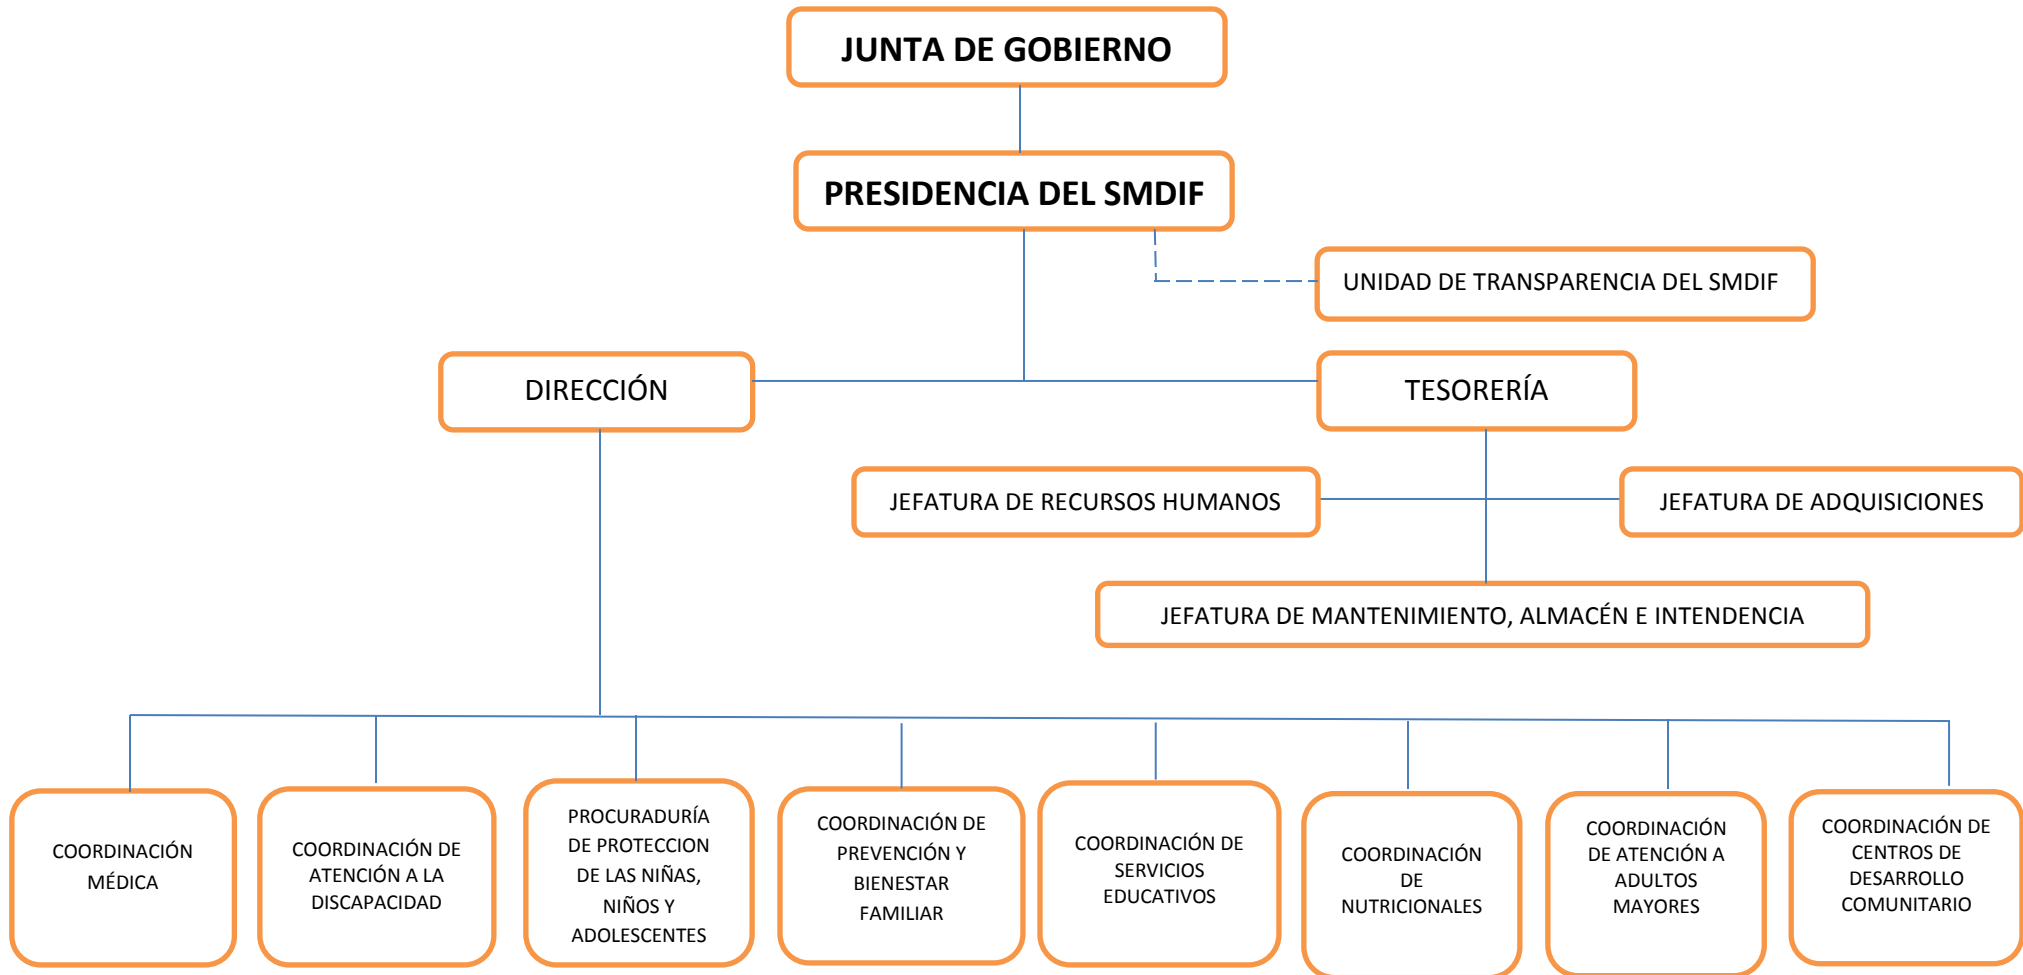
JUNTA DE GOBIERNO

PRESIDENCIA DEL SMDIF

UNIDAD DE TRANSPARENCIA DEL SMDIF

DIRECCIÓN

TESORERÍA

JEFATURA DE RECURSOS HUMANOS

JEFATURA DE ADQUISICIONES

JEFATURA DE MANTENIMIENTO, ALMACÉN E INTENDENCIA

COORDINACIÓN MÉDICA

COORDINACIÓN DE ATENCIÓN A LA DISCAPACIDAD

PROCURADURÍA DE PROTECCION DE LAS NIÑAS, NIÑOS Y ADOLESCENTES

COORDINACIÓN DE PREVENCIÓN Y BIENESTAR FAMILIAR

COORDINACIÓN DE SERVICIOS EDUCATIVOS

COORDINACIÓN DE NUTRICIONALES

COORDINACIÓN DE ATENCIÓN A ADULTOS MAYORES

COORDINACIÓN DE CENTROS DE DESARROLLO COMUNITARIO